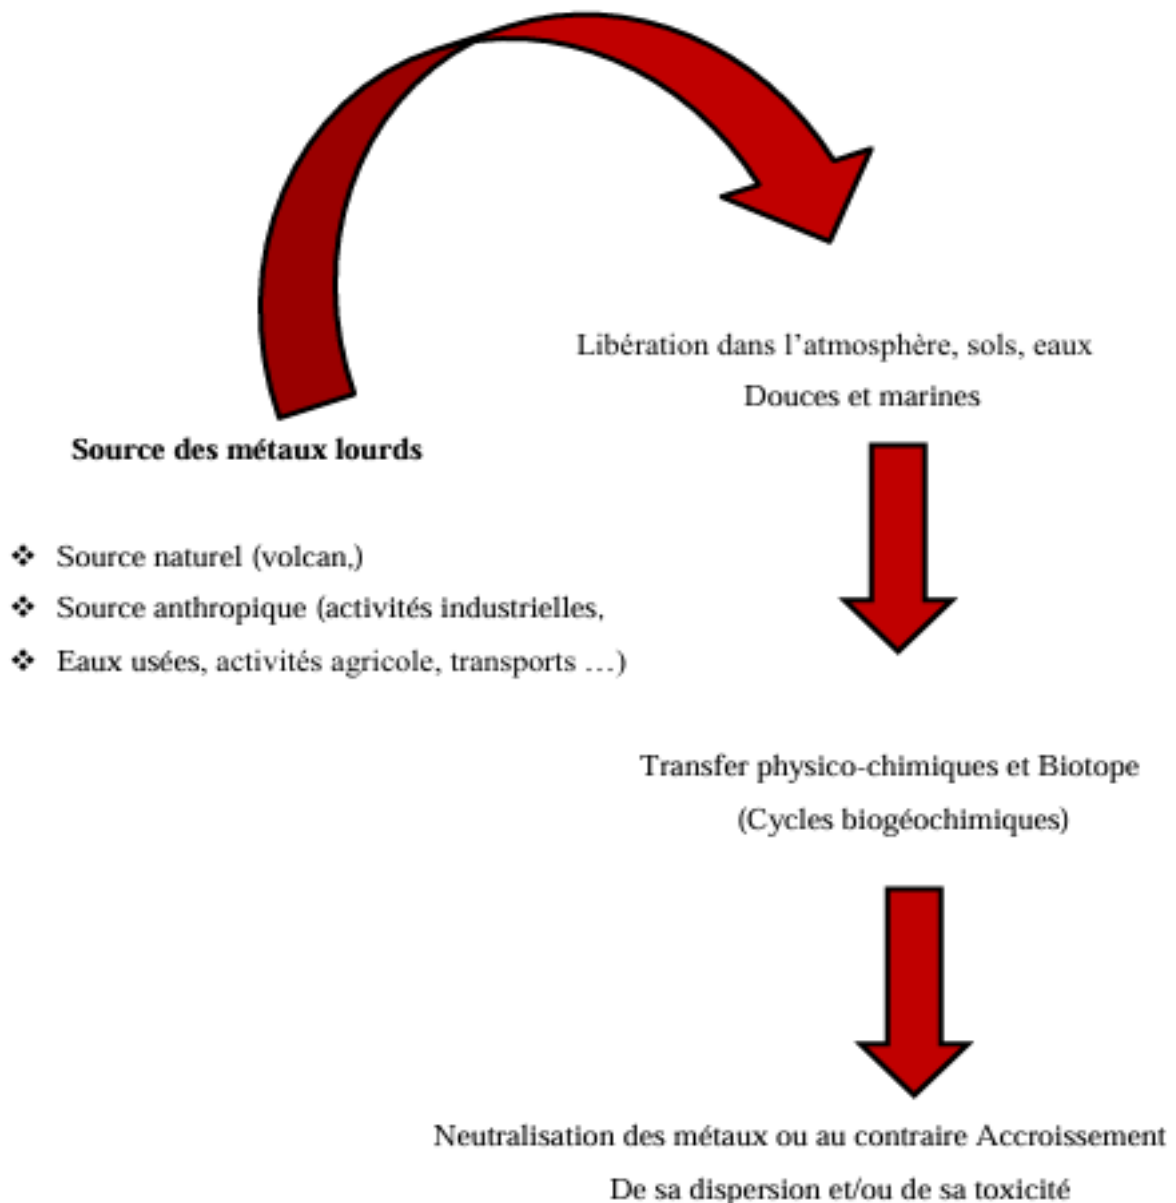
Libération dans l'atmosphère, sols, eaux
Douces et marines

**Source des métaux lourds**

- Source naturel (volcan,)
- Source anthropique (activités industrielles,
- Eaux usées, activités agricole, transports …)

Transfer physico-chimiques et Biotope
(Cycles biogéochimiques)

Neutralisation des métaux ou au contraire Accroissement
De sa dispersion et/ou de sa toxicité